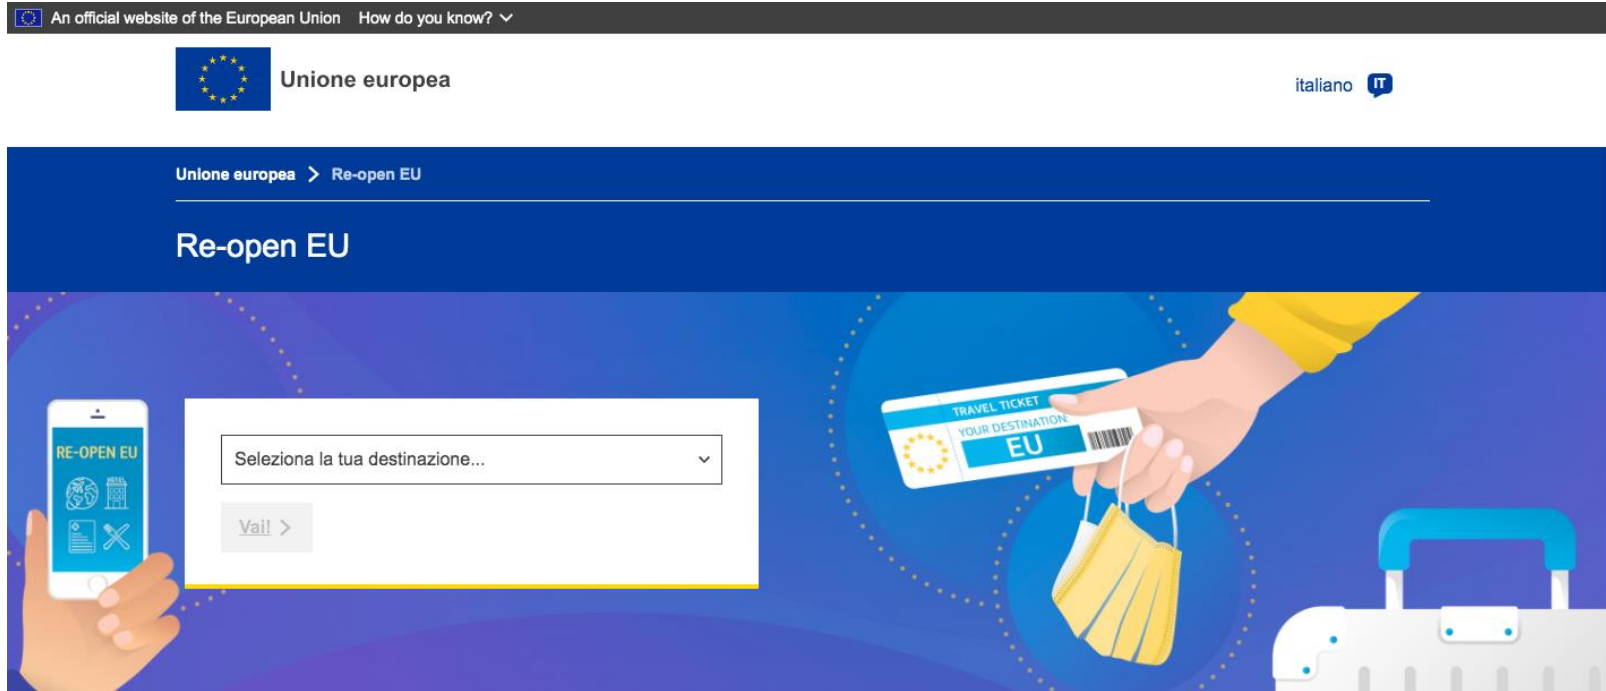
An official website of the European Union How do you know?

Unione europea

italiano IT

Unione europea > Re-open EU

Re-open EU

RE-OPEN EU

Seleziona la tua destinazione...

Vai! >

TRAVEL TICKET
YOUR DESTINATION
EU